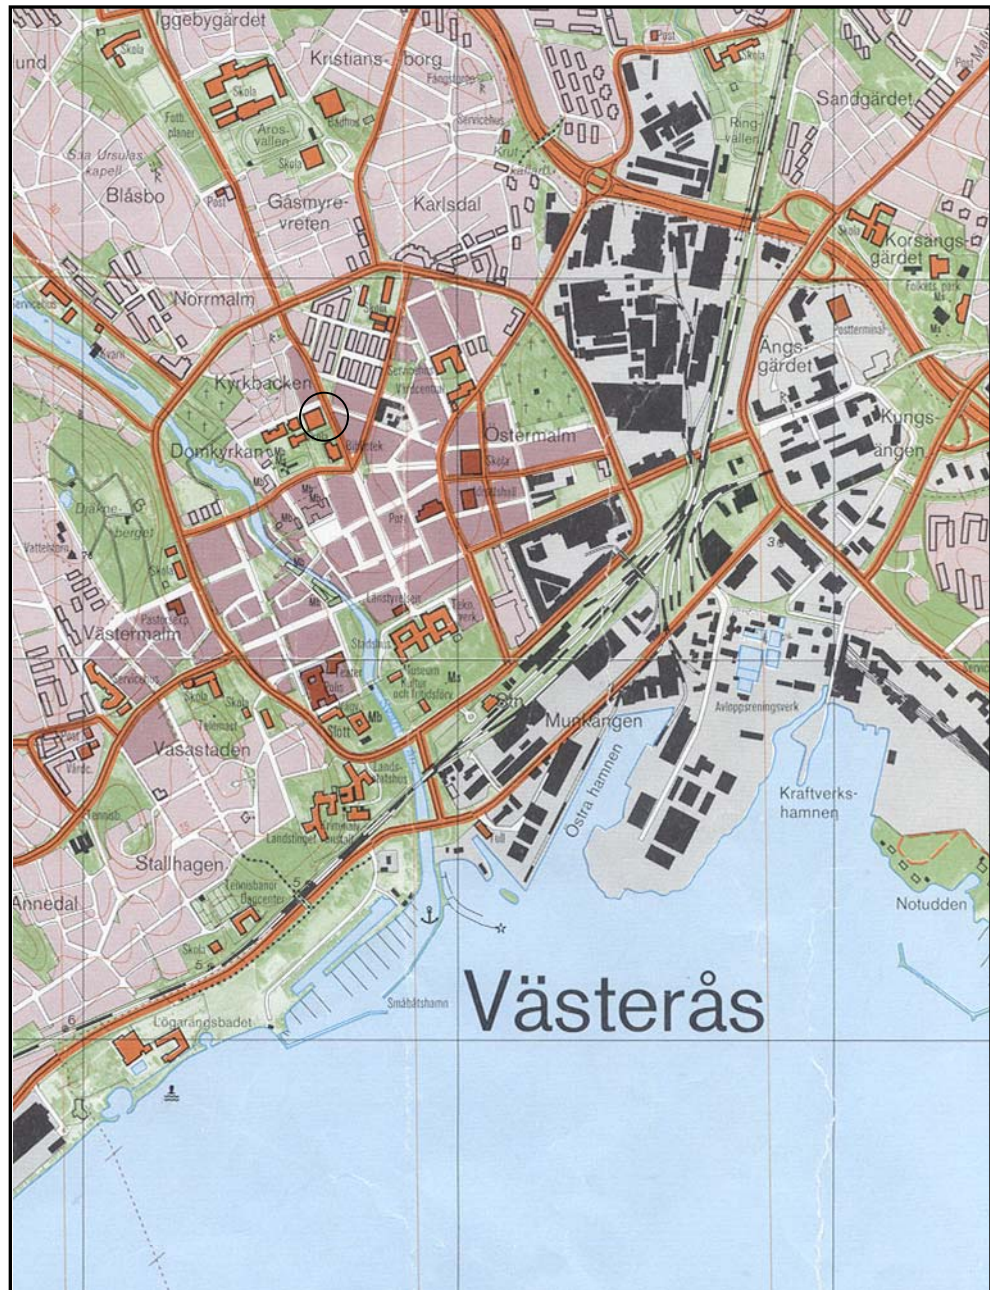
Iggebygärdet
und
Kristiansborg
Fängelse
Skola
Fotb. planer
Arosvallen
Skola
Servicehus
Ringvallen
Sandgärdet
S:ta Ursulas kapell
Blåsbo
Post
Gåsmyrevreten
Karlsdal
Krutkällaren
Korsangsgärdet
Folkets park
Norrmalm
Servicehus
Kvarn
Postterminal
Ängsgärdet
Kyrkbacken
Vårdcentral
Servicehus
Kungsängen
Domkyrkan
Bibliotek
Östermalm
Skola
Idrottshall
Mb
Mb
Park
Djäkneberget
Vattentorn
Skola
Ms
Länsstyrelse
Tekn. verk
Pastorsexp
Västermalm
Stadshus
Museum Kultur och fritidsförv.
Ms
Servicehus
Skola
Skola
Telemast
Slott
Mb
Stn
Munkängen
Avloppsreningsverk
Post
Vasastaden
Landstingshus
Östra hamnen
Kraftverkshamnen
Tennis
Landstinget
Stallhagen
Tennisbanor Dancenter
Tull
Annedal
Notudden
Skola
Småbåtshamn
Västerås
Lögarängsbadet